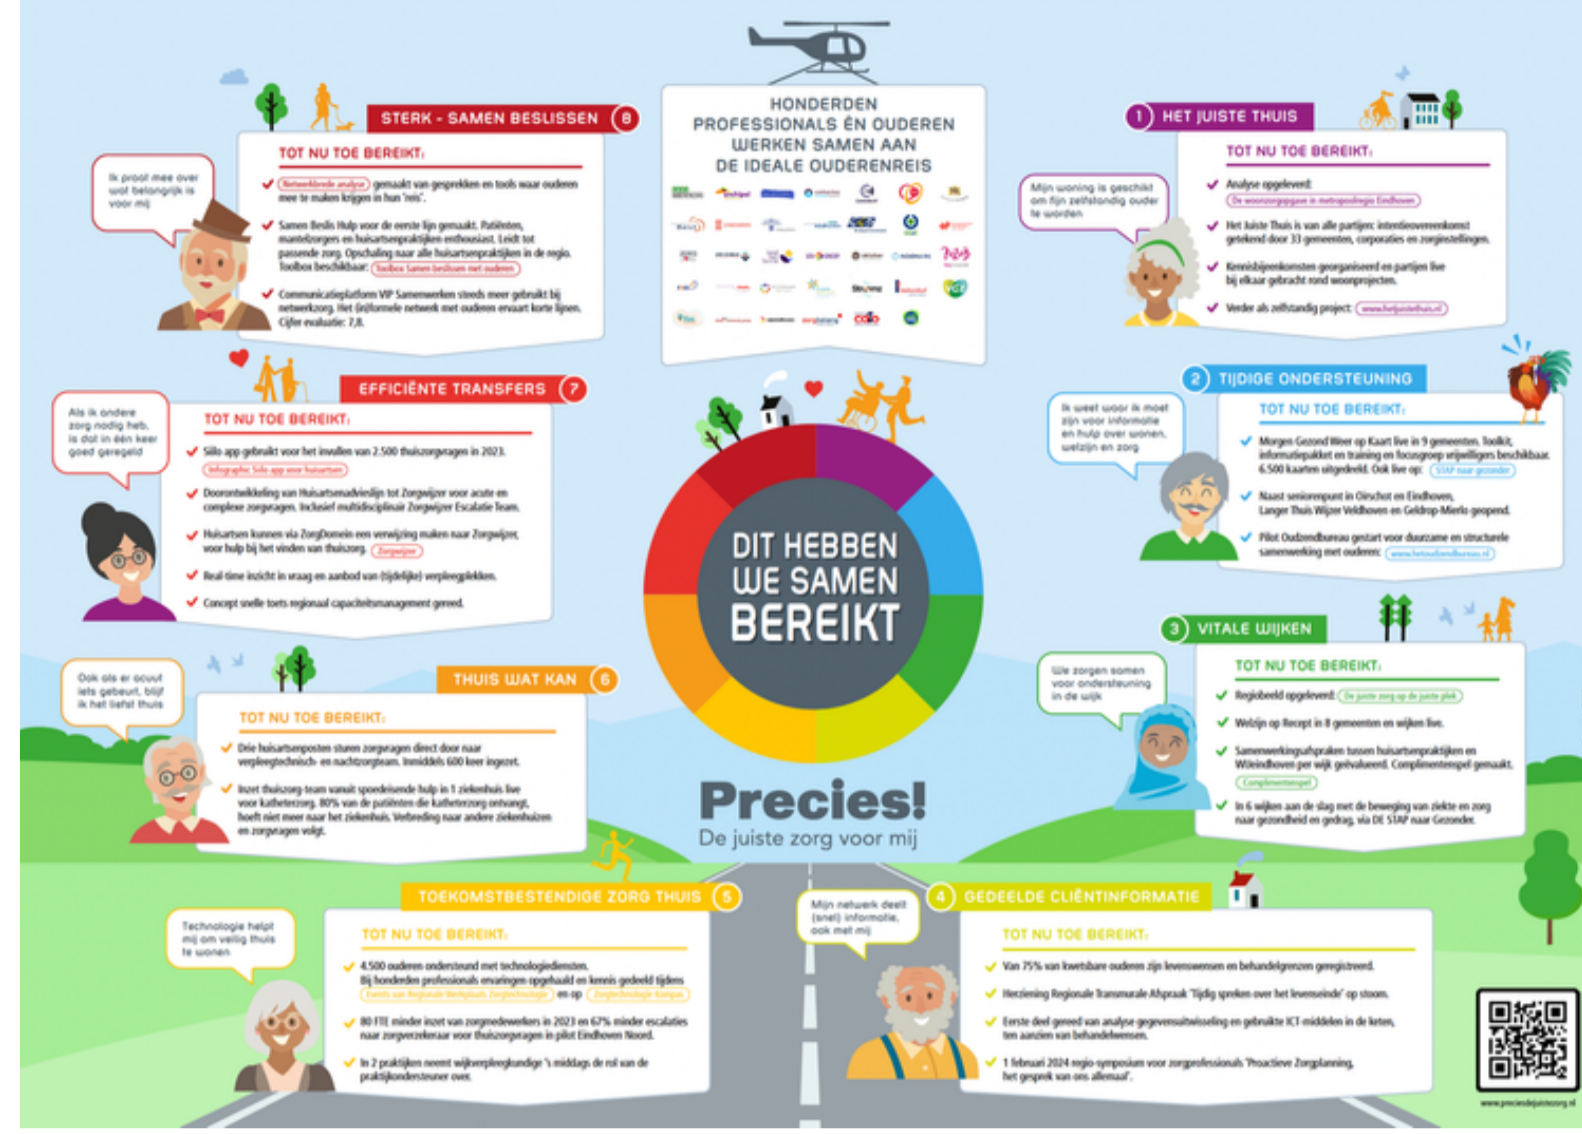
HONDERDEN PROFESSIONALS ÉN OUDEREN WERKEN SAMEN AAN DE IDEALE OUDERENREIS

STERK - SAMEN BESLISSEN 8

Ik praat mee over wat belangrijk is voor mij

TOT NU TOE BEREIKT:

Netwerkbrede analyse gemaakt van gesprekken en tools waar ouderen mee te maken krijgen in hun 'reis'.

Samen Beslis Hulp voor de eerste lijn gemaakt. Patiënten, mantelzorgers en huisartsenpraktijken enthousiast. Leidt tot passende zorg. Opschaling naar alle huisartsenpraktijken in de regio. Toolbox beschikbaar: Toolbox Samen beslissen met ouderen

Communicatieplatform VIP Samenwerken steeds meer gebruikt bij netwerkzorg. Het (in)formele netwerk met ouderen ervaart korte lijnen. Cijfer evaluatie: 7,8.

1 HET JUISTE THUIS

Mijn woning is geschikt om fijn zelfstandig ouder te worden

TOT NU TOE BEREIKT:

Analyse opgeleverd: De woonzorgopgave in metropoolregio Eindhoven

Het Juiste Thuis is van alle partijen: intentieovereenkomst getekend door 33 gemeenten, corporaties en zorginstellingen.

Kennisbijeenkomsten georganiseerd en partijen live bij elkaar gebracht rond woonprojecten.

Verder als zelfstandig project: www.hetjuistethuis.nl

EFFICIËNTE TRANSFERS 7

Als ik andere zorg nodig heb, is dat in één keer goed geregeld

TOT NU TOE BEREIKT:

Silo app gebruikt voor het invullen van 2.500 thuiszorgvragen in 2023. Infographic Silo app voor huisartsen

Doorontwikkeling van Huisartsenadvieslijn tot Zorgwijzer voor acute en complexe zorgvragen. Inclusief multidisciplinair Zorgwijzer Escalatie Team.

Huisartsen kunnen via ZorgDomein een verwijzing maken naar Zorgwijzer, voor hulp bij het vinden van thuiszorg. Zorgwijzer

Real-time inzicht in vraag en aanbod van (tijdelijke) verpleegplekken.

Concept snelle toets regionaal capaciteitsmanagement gereed.

2 TIJDIGE ONDERSTEUNING

Ik weet waar ik moet zijn voor informatie en hulp over wonen, welzijn en zorg

TOT NU TOE BEREIKT:

Morgen Gezond Weer op Kaart live in 9 gemeenten. Toolkit, informatiepakket en training en focusgroep vrijwilligers beschikbaar. 6.500 kaarten uitgedeeld. Ook live op: STAP naar gezonder

Naast seniorenpunt in Oirschot en Eindhoven, Langer Thuis Wijzer Veldhoven en Geldrop-Mierlo geopend.

Pilot Oudzendbureau gestart voor duurzame en structurele samenwerking met ouderen: www.hetoudzendbureau.nl

DIT HEBBEN WE SAMEN BEREIKT

3 VITALE WIJKEN

We zorgen samen voor ondersteuning in de wijk

TOT NU TOE BEREIKT:

Regiobeeld opgeleverd: De juiste zorg op de juiste plek

Welzijn op Recept in 8 gemeenten en wijken live.

Samenwerkingsafspraken tussen huisartsenpraktijken en Wijteindhoven per wijk geëvalueerd. Complimentenspel gemaakt. Complimentenspel

In 6 wijken aan de slag met de beweging van ziekte en zorg naar gezondheid en gedrag, via DE STAP naar Gezonder.

THUIS WAT KAN 6

Ook als er acuut iets gebeurt, blijf ik het liefst thuis

TOT NU TOE BEREIKT:

Drie huisartsenposten sturen zorgvragen direct door naar verpleegtechnisch- en nachtzorgteam. Inmiddels 600 keer ingezet.

Inzet thuiszorg-team vanuit spoedeisende hulp in 1 ziekenhuis live voor katheterzorg. 80% van de patiënten die katheterzorg ontvangt, hoeft niet meer naar het ziekenhuis. Verbreding naar andere ziekenhuizen en zorgvragen volgt.

Precies!
De juiste zorg voor mij

TOEKOMSTBESTENDIGE ZORG THUIS 5

Technologie helpt mij om veilig thuis te wonen

TOT NU TOE BEREIKT:

4.500 ouderen ondersteund met technologiediensten. Bij honderden professionals ervaringen opgehaald en kennis gedeeld tijdens Events van Regionale Werkplaats Zorgtechnologie en op Zorgtechnologie Kompas

80 FTE minder inzet van zorgmedewerkers in 2023 en 67% minder escalaties naar zorgverzekeraar voor thuiszorgvragen in pilot Eindhoven Noord.

In 2 praktijken neemt wijkverpleegkundige 's middags de rol van de praktijkondersteuner over.

Mijn netwerk deelt (snel) informatie, ook met mij

4 GEDEELDE CLIËNTINFORMATIE

TOT NU TOE BEREIKT:

Van 75% van kwetsbare ouderen zijn levenswensen en behandelgrenzen geregistreerd.

Herziening Regionale Transmurale Afspraak 'Tijdig spreken over het levenseinde' op stoom.

Eerste deel gereed van analyse gegevensuitwisseling en gebruikte ICT-middelen in de keten, ten aanzien van behandelwensen.

1 februari 2024 regio-symposium voor zorgprofessionals 'Proactieve Zorgplanning, het gesprek van ons allemaal'.

www.preciesdejuistezorg.nl